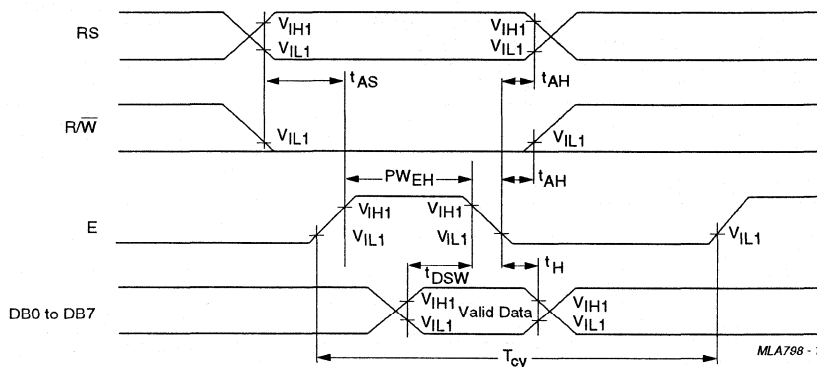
RS

$V_{IH1}$
$V_{IL1}$

$V_{IH1}$
$V_{IL1}$

$t_{AS}$

$t_{AH}$

$R/\overline{W}$

$V_{IL1}$

$V_{IL1}$

$PW_{EH}$

$t_{AH}$

E

$V_{IH1}$
$V_{IL1}$

$V_{IH1}$
$V_{IL1}$

$V_{IL1}$

$t_{DSW}$

$t_H$

DB0 to DB7

$V_{IH1}$
$V_{IL1}$
Valid Data

$V_{IH1}$
$V_{IL1}$

$T_{cv}$

MLA798 - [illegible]